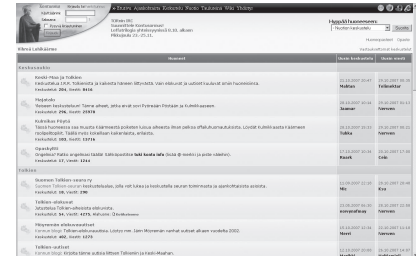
» Etusivu Ajankohtaista Kokoukset Ryhmät Taidetta Wiki Yhteisö

Tervetuloa! Tolkien ja Kansalaisfoorumi

Hyppää keskusteluun: Tolkien-keskustelut

Tolkienin Lahikäärme

Keskustelut

Keski-Maa ja Tolkien

Hajatelo

Kuinka Hyvä

Opaskyltit

Tolkien

Suomen Tolkien-seura ry

Tolkien-elokuvat

Tolkien-uutiset